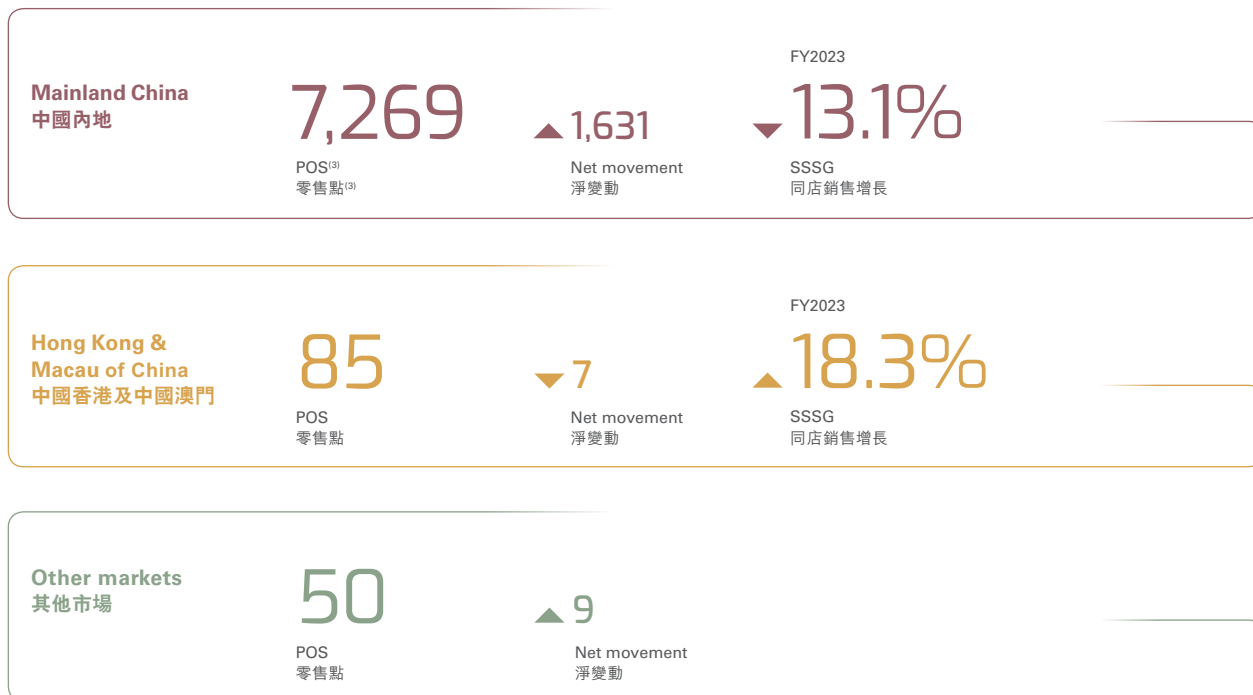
Mainland China
中國內地

7,269
POS$^{(3)}$
零售點$^{(3)}$

1,631
Net movement
淨變動

FY2023
13.1%
SSSG
同店銷售增長

Hong Kong & Macau of China
中國香港及中國澳門

85
POS
零售點

7
Net movement
淨變動

FY2023
18.3%
SSSG
同店銷售增長

Other markets
其他市場

50
POS
零售點

9
Net movement
淨變動